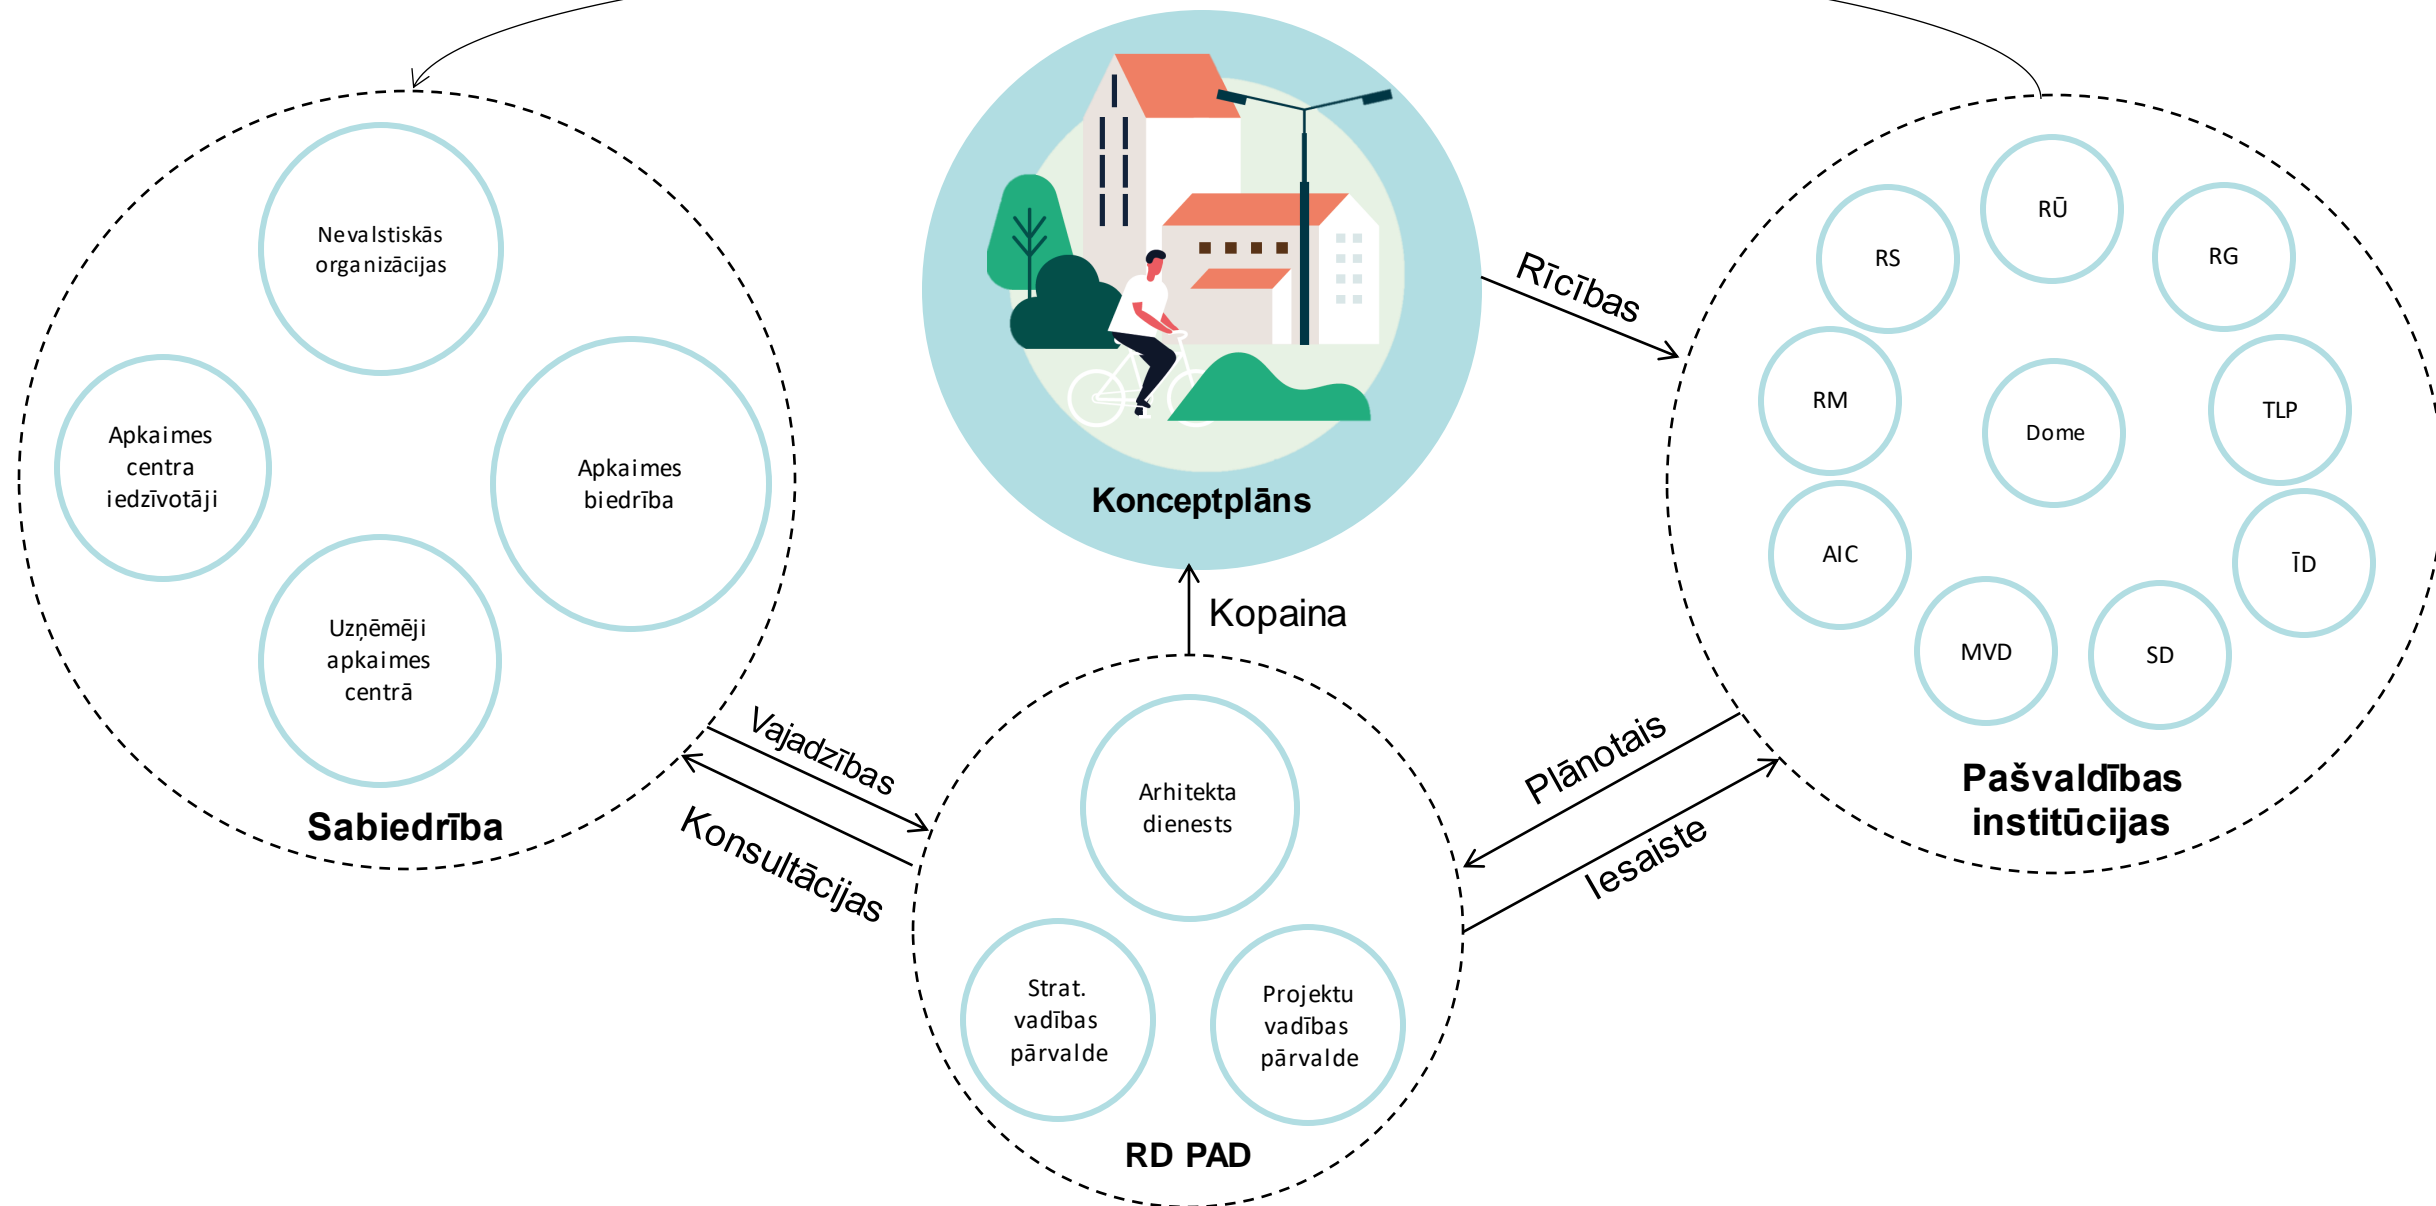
Nevalstiskās organizācijas

Apkaimes centra iedzīvotāji

Apkaimes biedrība

Uzņēmēji apkaimes centrā

Sabiedrība

Konceptplāns

Rīcības

Kopaina

RS

RŪ

RG

RM

Dome

TLP

AIC

ĪD

MVD

SD

Pašvaldības institūcijas

Vajadzības

Konsultācijas

Arhitekta dienests

Strat. vadības pārvalde

Projektu vadības pārvalde

RD PAD

Plānotais

Iesaiste